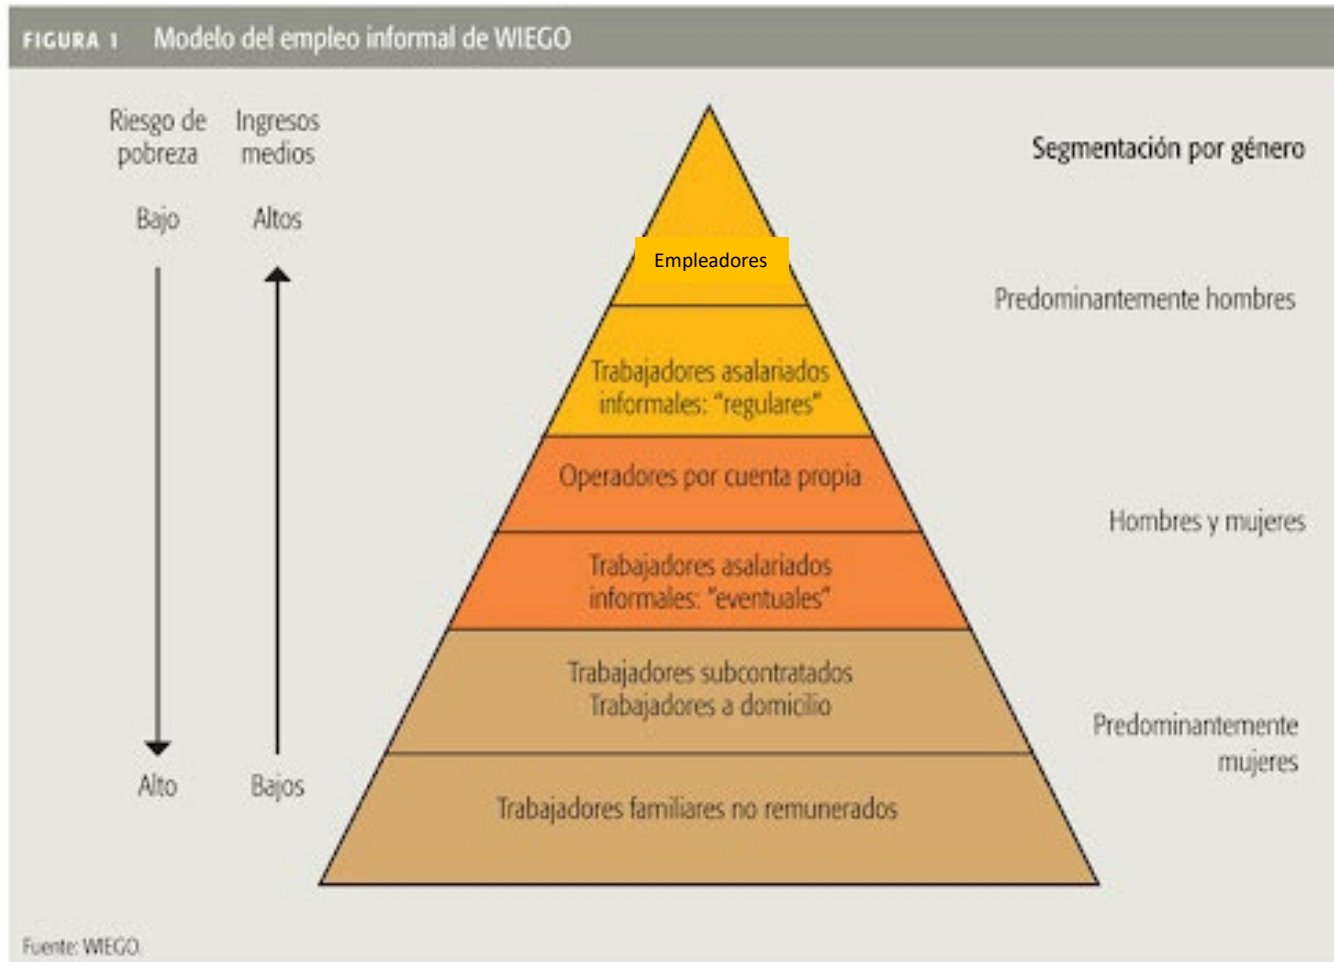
FIGURA 1 Modelo del empleo informal de WIEGO

Riesgo de pobreza

Ingresos medios

Bajo

Altos

Alto

Bajos

Empleadores

Trabajadores asalariados informales: "regulares"

Operadores por cuenta propia

Trabajadores asalariados informales: "eventuales"

Trabajadores subcontratados
Trabajadores a domicilio

Trabajadores familiares no remunerados

Segmentación por género

Predominantemente hombres

Hombres y mujeres

Predominantemente mujeres

Fuente: WIEGO.